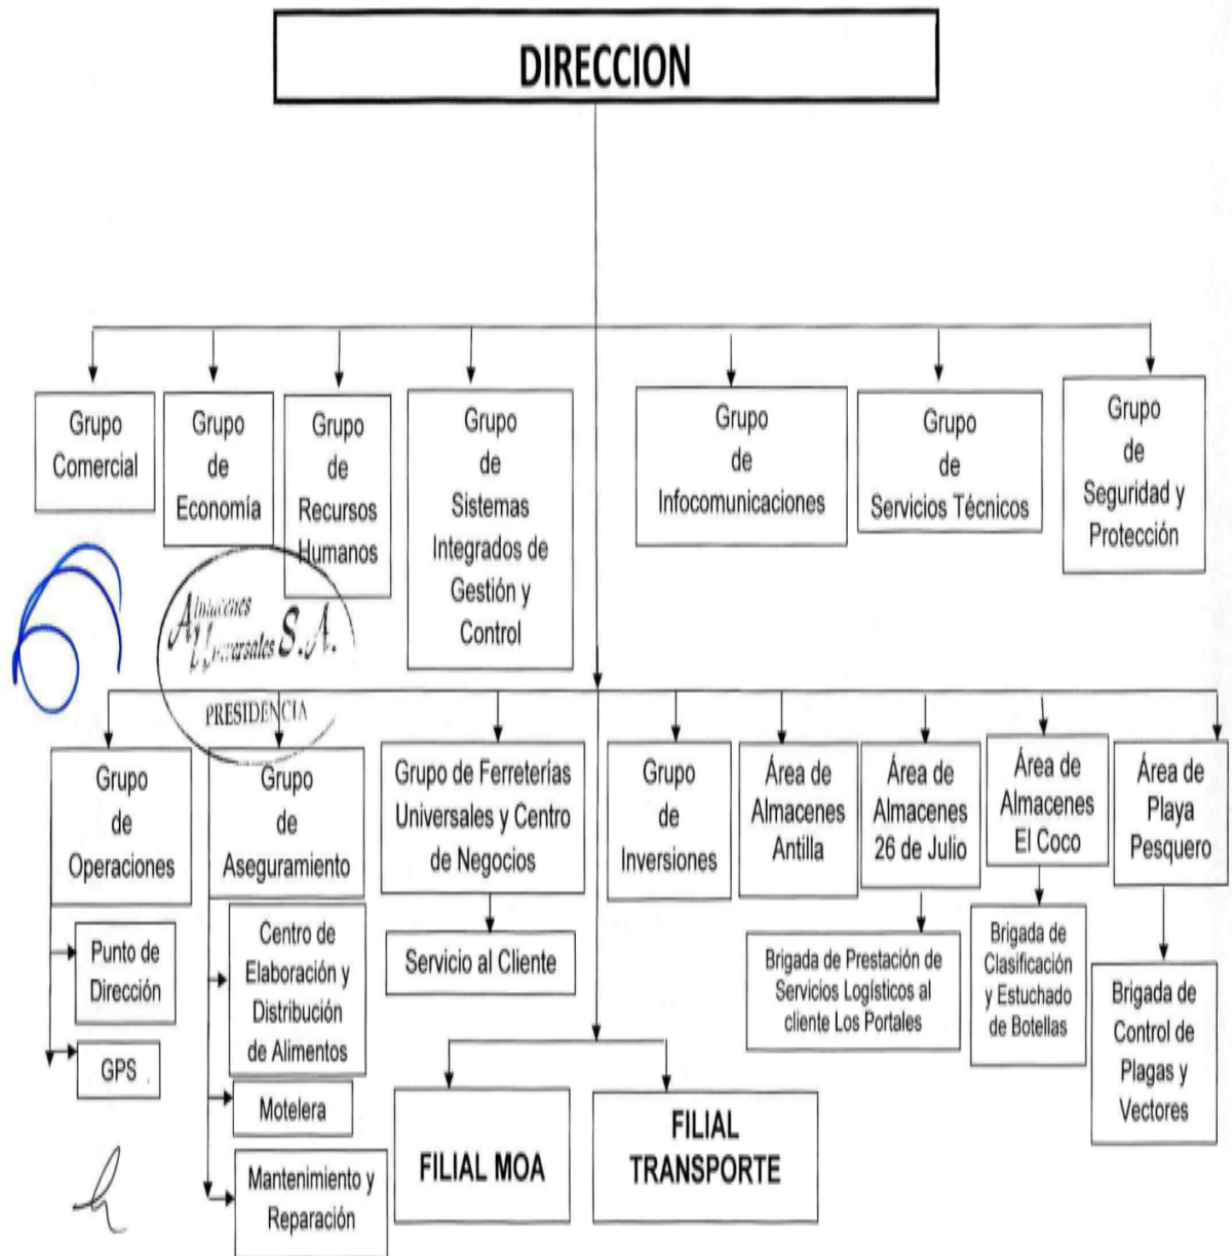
DIRECCION

Grupo Comercial

Grupo de Economía

Grupo de Recursos Humanos

Grupo de Sistemas Integrados de Gestión y Control

Grupo de Infocomunicaciones

Grupo de Servicios Técnicos

Grupo de Seguridad y Protección

Almacenes Universales S.A.
PRESIDENCIA

Grupo de Operaciones

Punto de Dirección

GPS

Grupo de Aseguramiento

Centro de Elaboración y Distribución de Alimentos

Motelera

Mantenimiento y Reparación

Grupo de Ferreterías Universales y Centro de Negocios

Servicio al Cliente

Grupo de Inversiones

Área de Almacenes Antilla

Área de Almacenes 26 de Julio

Brigada de Prestación de Servicios Logísticos al cliente Los Portales

Área de Almacenes El Coco

Brigada de Clasificación y Estuchado de Botellas

Área de Playa Pesquero

Brigada de Control de Plagas y Vectores

FILIAL MOA

FILIAL TRANSPORTE